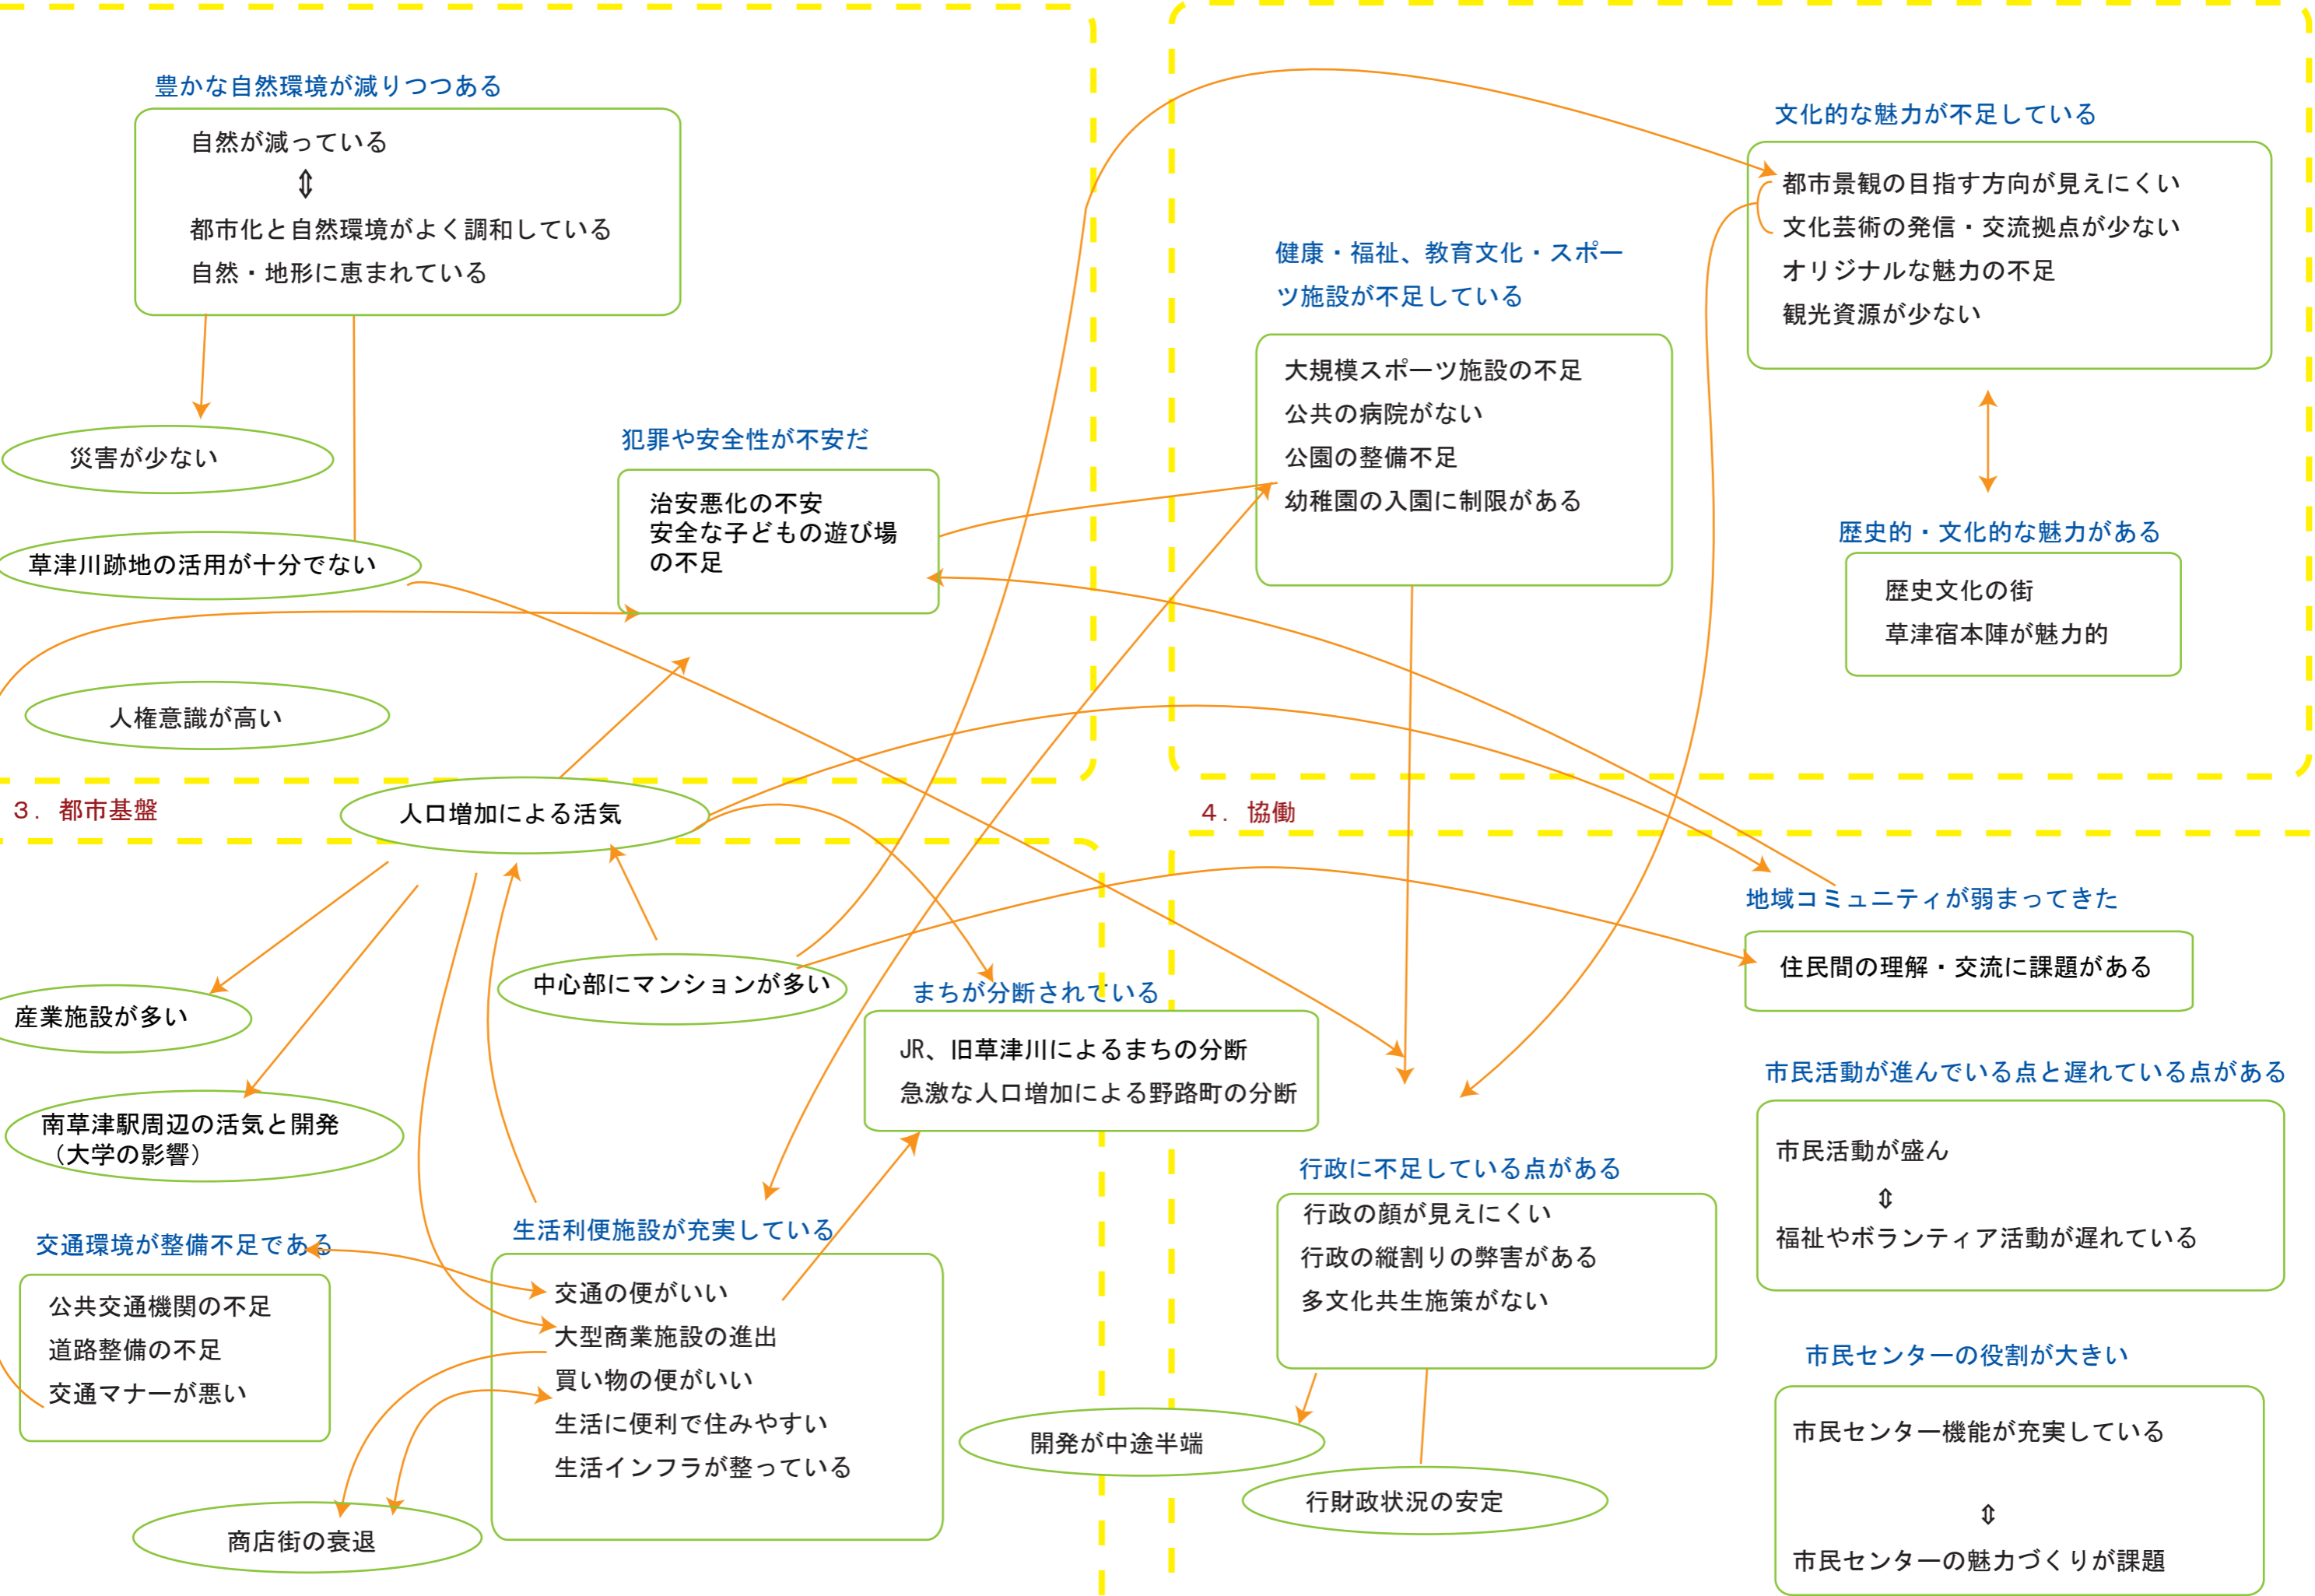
豊かな自然環境が減りつつある

自然が減っている
⇕
都市化と自然環境がよく調和している
自然・地形に恵まれている

災害が少ない

草津川跡地の活用が十分でない

人権意識が高い

犯罪や安全性が不安だ

治安悪化の不安
安全な子どもの遊び場の不足

健康・福祉、教育文化・スポーツ施設が不足している

大規模スポーツ施設の不足
公共の病院がない
公園の整備不足
幼稚園の入園に制限がある

文化的な魅力が不足している

都市景観の目指す方向が見えにくい
文化芸術の発信・交流拠点が少ない
オリジナルな魅力の不足
観光資源が少ない

歴史的・文化的な魅力がある

歴史文化の街
草津宿本陣が魅力的

3．都市基盤

人口増加による活気

4．協働

地域コミュニティが弱まってきた

住民間の理解・交流に課題がある

産業施設が多い

中心部にマンションが多い

まちが分断されている

JR、旧草津川によるまちの分断
急激な人口増加による野路町の分断

南草津駅周辺の活気と開発（大学の影響）

市民活動が進んでいる点と遅れている点がある

市民活動が盛ん
⇕
福祉やボランティア活動が遅れている

行政に不足している点がある

行政の顔が見えにくい
行政の縦割りの弊害がある
多文化共生施策がない

交通環境が整備不足である

公共交通機関の不足
道路整備の不足
交通マナーが悪い

生活利便施設が充実している

交通の便がいい
大型商業施設の進出
買い物の便がいい
生活に便利で住みやすい
生活インフラが整っている

市民センターの役割が大きい

市民センター機能が充実している
⇕
市民センターの魅力づくりが課題

開発が中途半端

行財政状況の安定

商店街の衰退